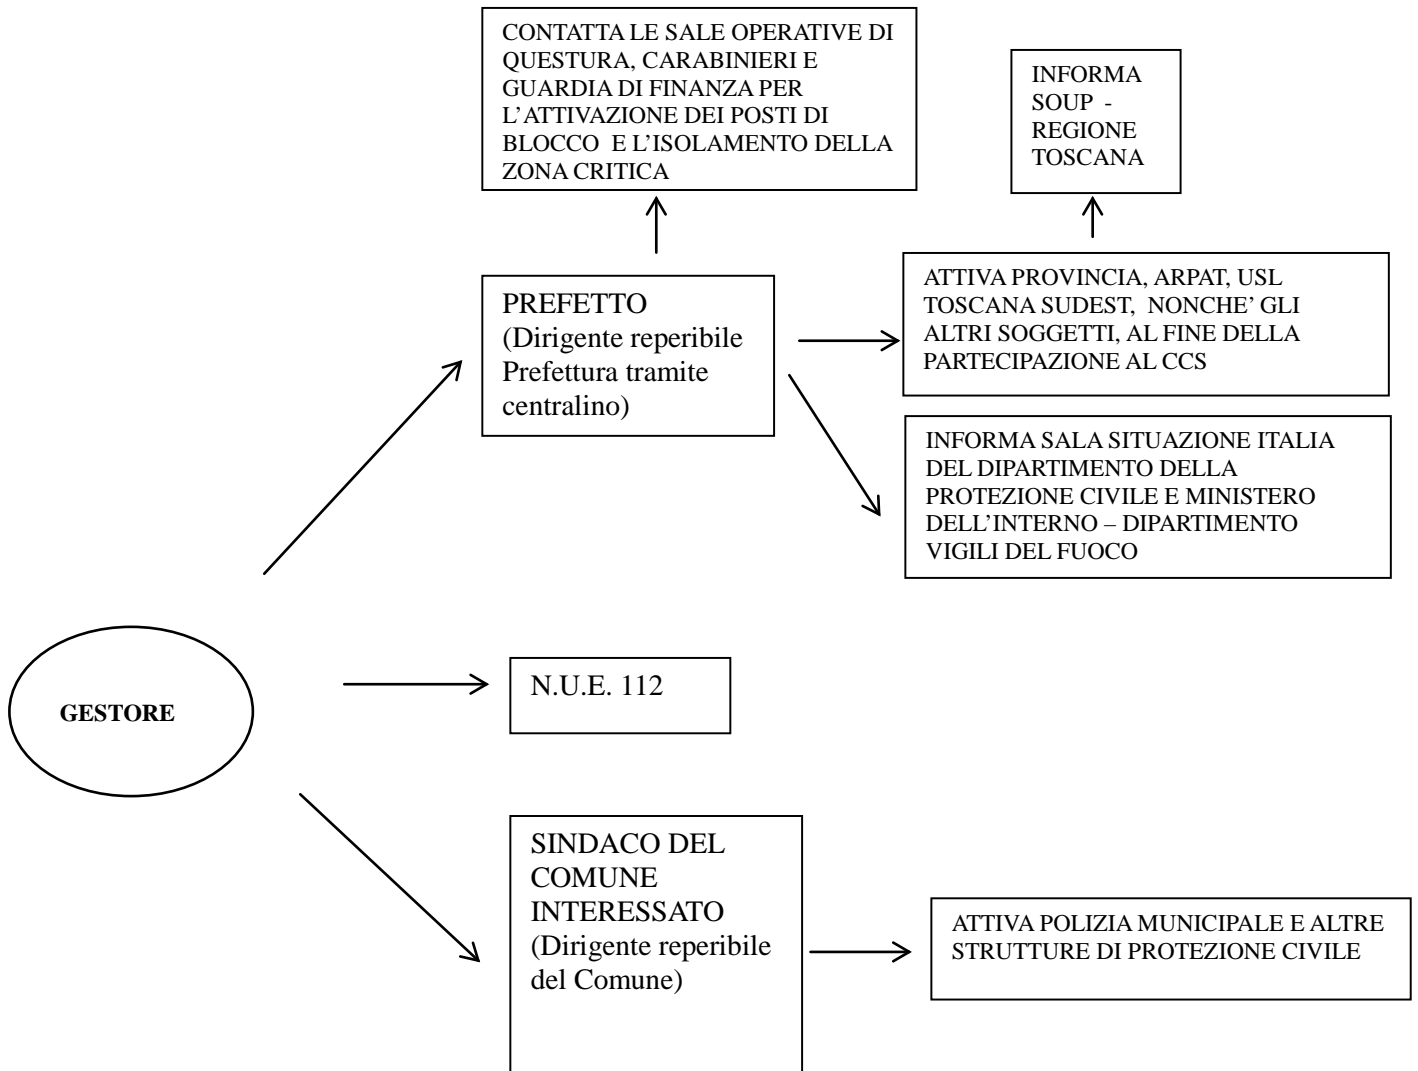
CONTATTA LE SALE OPERATIVE DI QUESTURA, CARABINIERI E GUARDIA DI FINANZA PER L'ATTIVAZIONE DEI POSTI DI BLOCCO E L'ISOLAMENTO DELLA ZONA CRITICA

INFORMA SOUP - REGIONE TOSCANA

PREFETTO (Dirigente reperibile Prefettura tramite centralino)

ATTIVA PROVINCIA, ARPAT, USL TOSCANA SUDEST, NONCHE' GLI ALTRI SOGGETTI, AL FINE DELLA PARTECIPAZIONE AL CCS

INFORMA SALA SITUAZIONE ITALIA DEL DIPARTIMENTO DELLA PROTEZIONE CIVILE E MINISTERO DELL'INTERNO – DIPARTIMENTO VIGILI DEL FUOCO

GESTORE

N.U.E. 112

SINDACO DEL COMUNE INTERESSATO (Dirigente reperibile del Comune)

ATTIVA POLIZIA MUNICIPALE E ALTRE STRUTTURE DI PROTEZIONE CIVILE